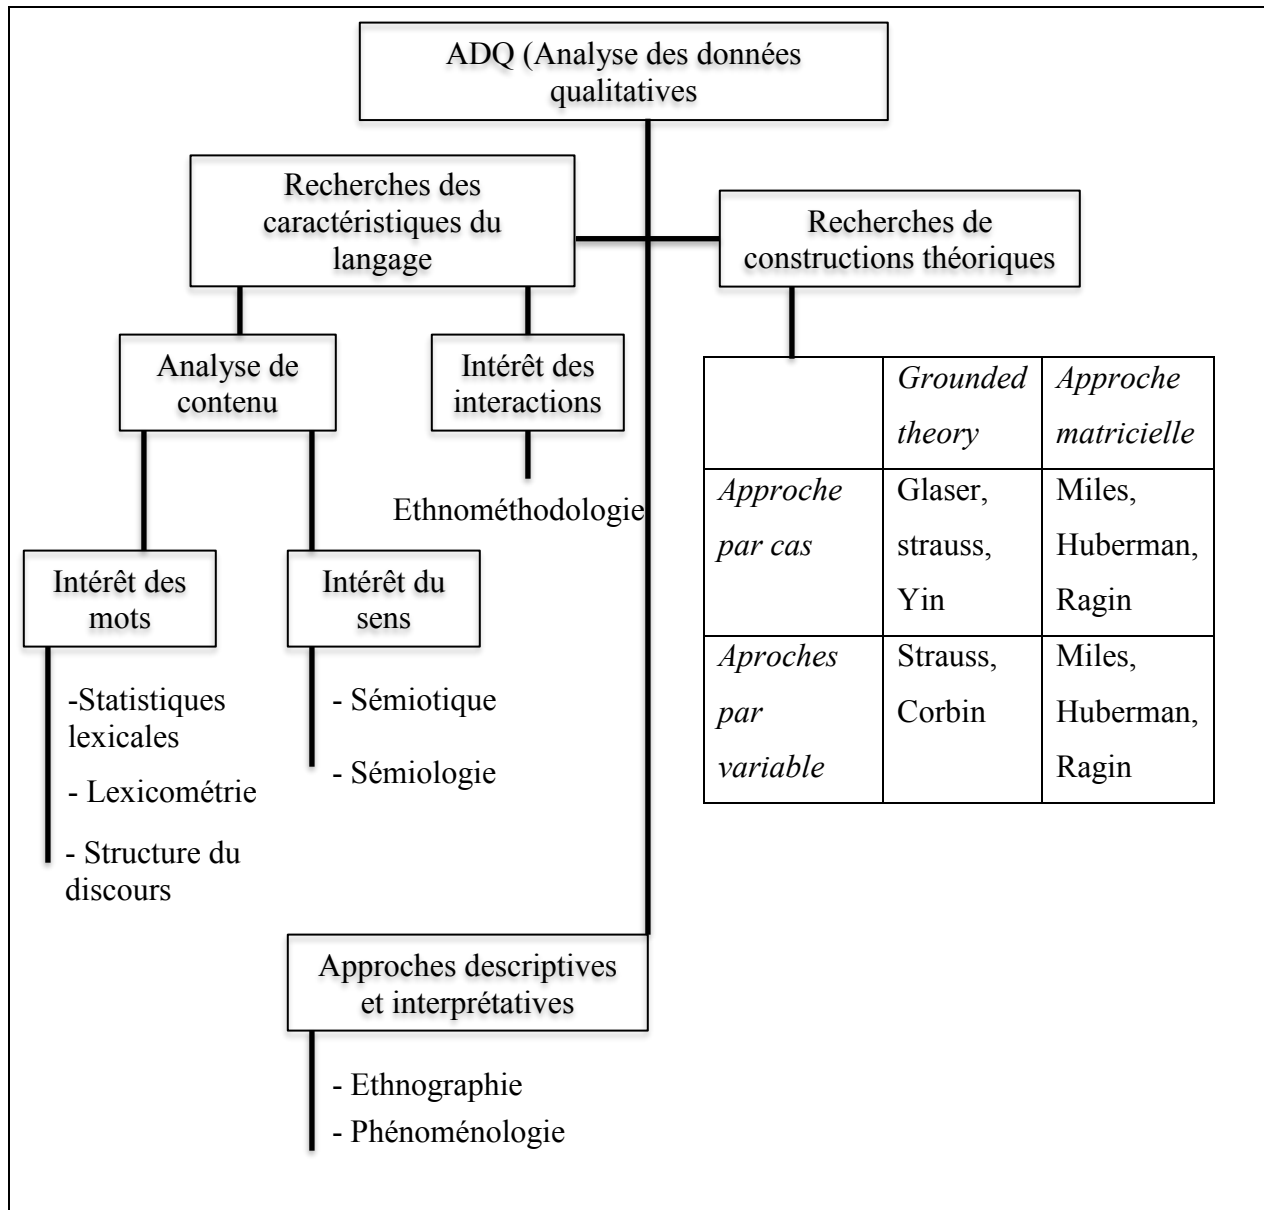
ADQ (Analyse des données qualitatives

Recherches des caractéristiques du langage

Recherches de constructions théoriques

Analyse de contenu

Intérêt des interactions

Ethnométhodologie

| | *Grounded theory* | *Approche matricielle* |
|---|---|---|
| *Approche par cas* | Glaser, strauss, Yin | Miles, Huberman, Ragin |
| *Aproches par variable* | Strauss, Corbin | Miles, Huberman, Ragin |

Intérêt des mots

-Statistiques lexicales

- Lexicométrie

- Structure du discours

Intérêt du sens

- Sémiotique

- Sémiologie

Approches descriptives et interprétatives

- Ethnographie

- Phénoménologie